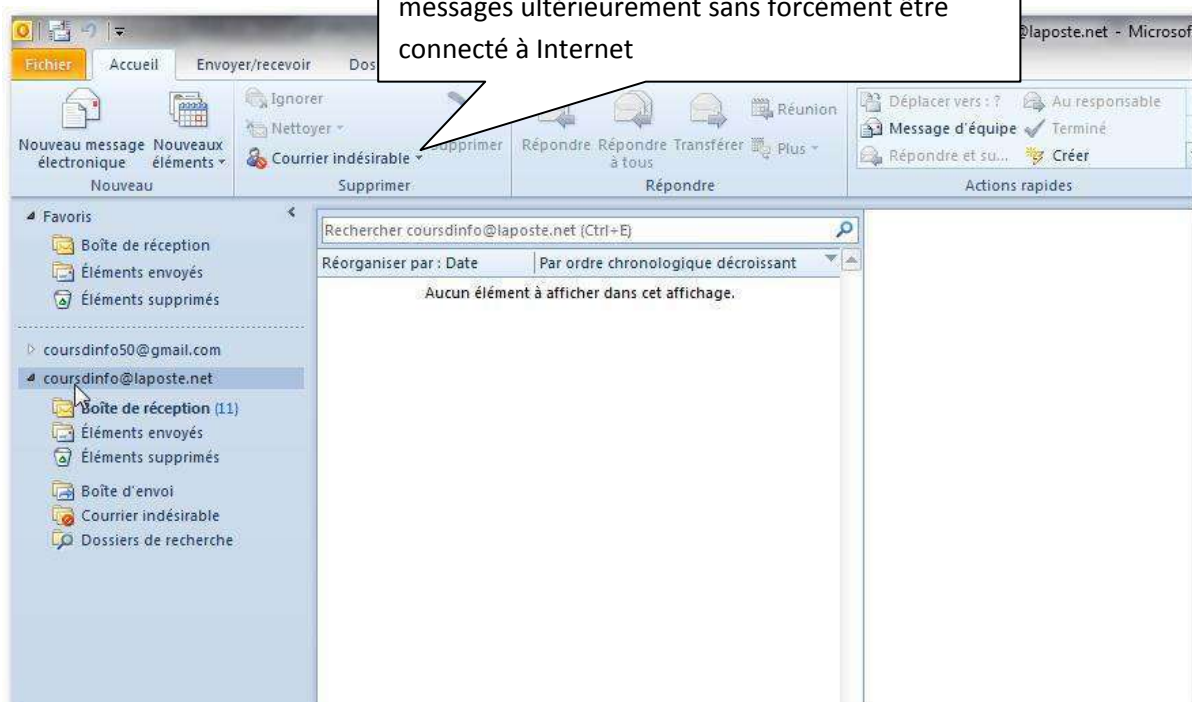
messages ultérieurement sans forcément être connecté à Internet

@laposte.net - Microsof

Fichier Accueil Envoyer/recevoir Dos

Nouveau message électronique Nouveaux éléments

Nouveau

Ignorer
Nettoyer
Courrier indésirable
Supprimer

Supprimer

Répondre Répondre à tous Transférer Réunion Plus

Répondre

Déplacer vers : ? Au responsable
Message d'équipe Terminé
Répondre et su... Créer

Actions rapides

Favoris
Boîte de réception
Éléments envoyés
Éléments supprimés

coursdinfo50@gmail.com
coursdinfo@laposte.net
Boîte de réception (11)
Éléments envoyés
Éléments supprimés
Boîte d'envoi
Courrier indésirable
Dossiers de recherche

Rechercher coursdinfo@laposte.net (Ctrl+E)

Réorganiser par : Date | Par ordre chronologique décroissant

Aucun élément à afficher dans cet affichage.